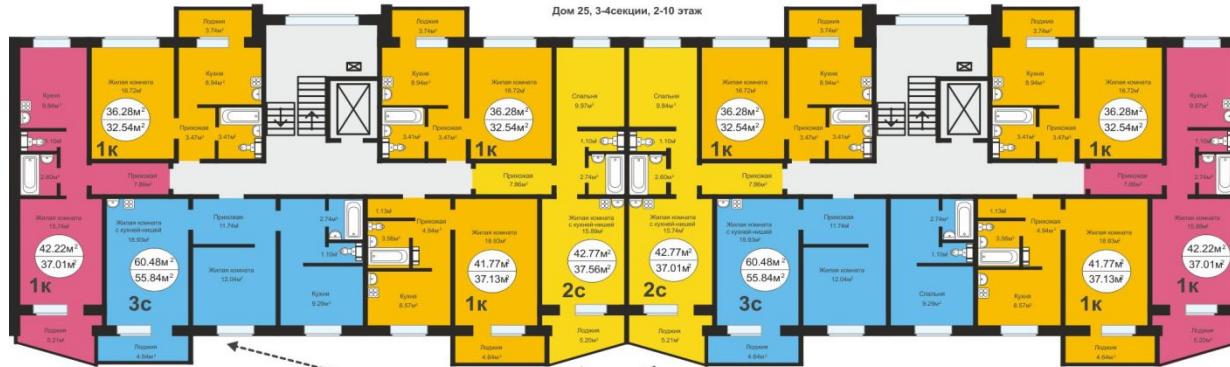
Дом 25, 3-4секции, 2-10 этаж

Лоджия 3.74м²
Лоджия 3.74м²
Лоджия 3.74м²
Лоджия 3.74м²

Кухня 9.59м²
Жилая комната 16.72м²
Кухня 8.94м²
Кухня 8.94м²
Жилая комната 16.72м²
Спальня 9.97м²
Спальня 9.84м²
Жилая комната 16.72м²
Кухня 8.94м²
Кухня 8.94м²
Жилая комната 16.72м²
Кухня 9.59м²

36.28м²
32.54м²
1к

36.28м²
32.54м²
1к

36.28м²
32.54м²
1к

36.28м²
32.54м²
1к

Прихожая 3.47м²
3.41м²
3.41м²
Прихожая 3.47м²
1.10м²
1.10м²
Прихожая 3.47м²
3.41м²
3.41м²
Прихожая 3.47м²

2.60м²
Прихожая 7.86м²
2.74м²
2.60м²
Прихожая 7.86м²
Прихожая 7.86м²
Прихожая 7.86м²
2.74м²

Жилая комната 15.74м²
Жилая комната с кухней-нишей 18.93м²
Прихожая 11.74м²
2.74м²
1.13м²
Прихожая 4.64м²
Жилая комната 18.93м²
Жилая комната с кухней-нишей 15.89м²
Жилая комната с кухней-нишей 15.74м²
Жилая комната с кухней-нишей 18.93м²
Прихожая 11.74м²
2.74м²
1.13м²
Прихожая 4.64м²
Жилая комната 18.93м²
Жилая комната 15.89м²

1.10м²
3.56м²
1.10м²
3.56м²

42.22м²
37.01м²
1к

60.48м²
55.84м²
3с

Жилая комната 12.04м²

41.77м²
37.13м²
1к

42.77м²
37.56м²
2с

42.77м²
37.01м²
2с

60.48м²
55.84м²
3с

Жилая комната 12.04м²

41.77м²
37.13м²
1к

42.22м²
37.01м²
1к

Кухня 9.29м²
Кухня 8.57м²
Спальня 9.29м²
Кухня 8.57м²

Лоджия 5.21м²
Лоджия 4.64м²
Лоджия 4.64м²
Лоджия 5.20м²
Лоджия 5.21м²
Лоджия 4.64м²
Лоджия 4.64м²
Лоджия 5.21м²